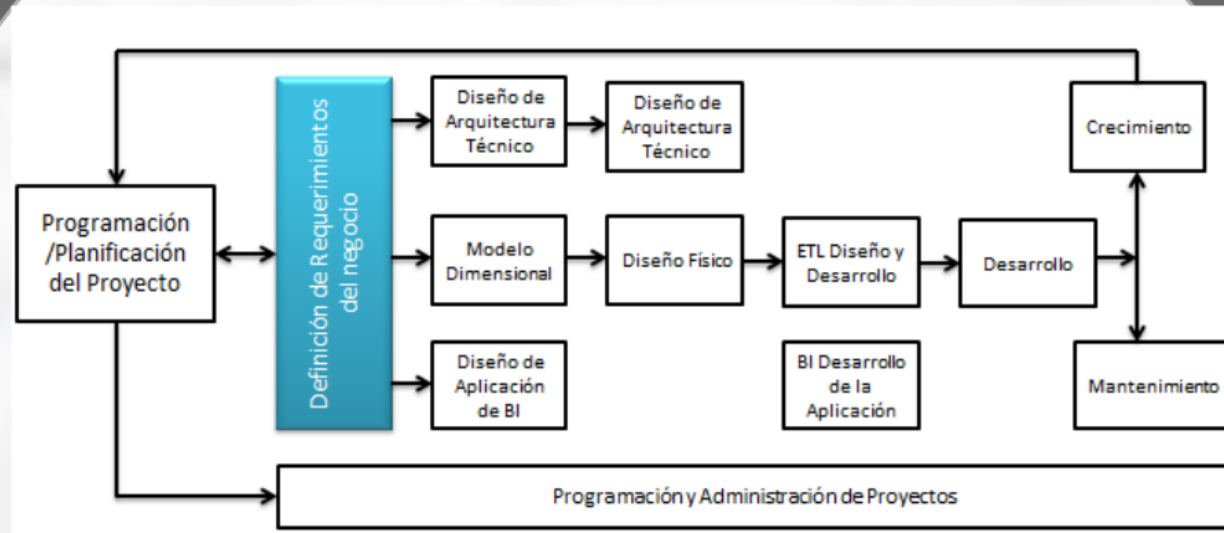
Programación /Planificación del Proyecto

Definición de Requerimientos del negocio

Diseño de Arquitectura Técnico

Diseño de Arquitectura Técnico

Modelo Dimensional

Diseño Físico

ETL Diseño y Desarrollo

Desarrollo

Diseño de Aplicación de BI

BI Desarrollo de la Aplicación

Crecimiento

Mantenimiento

Programación y Administración de Proyectos